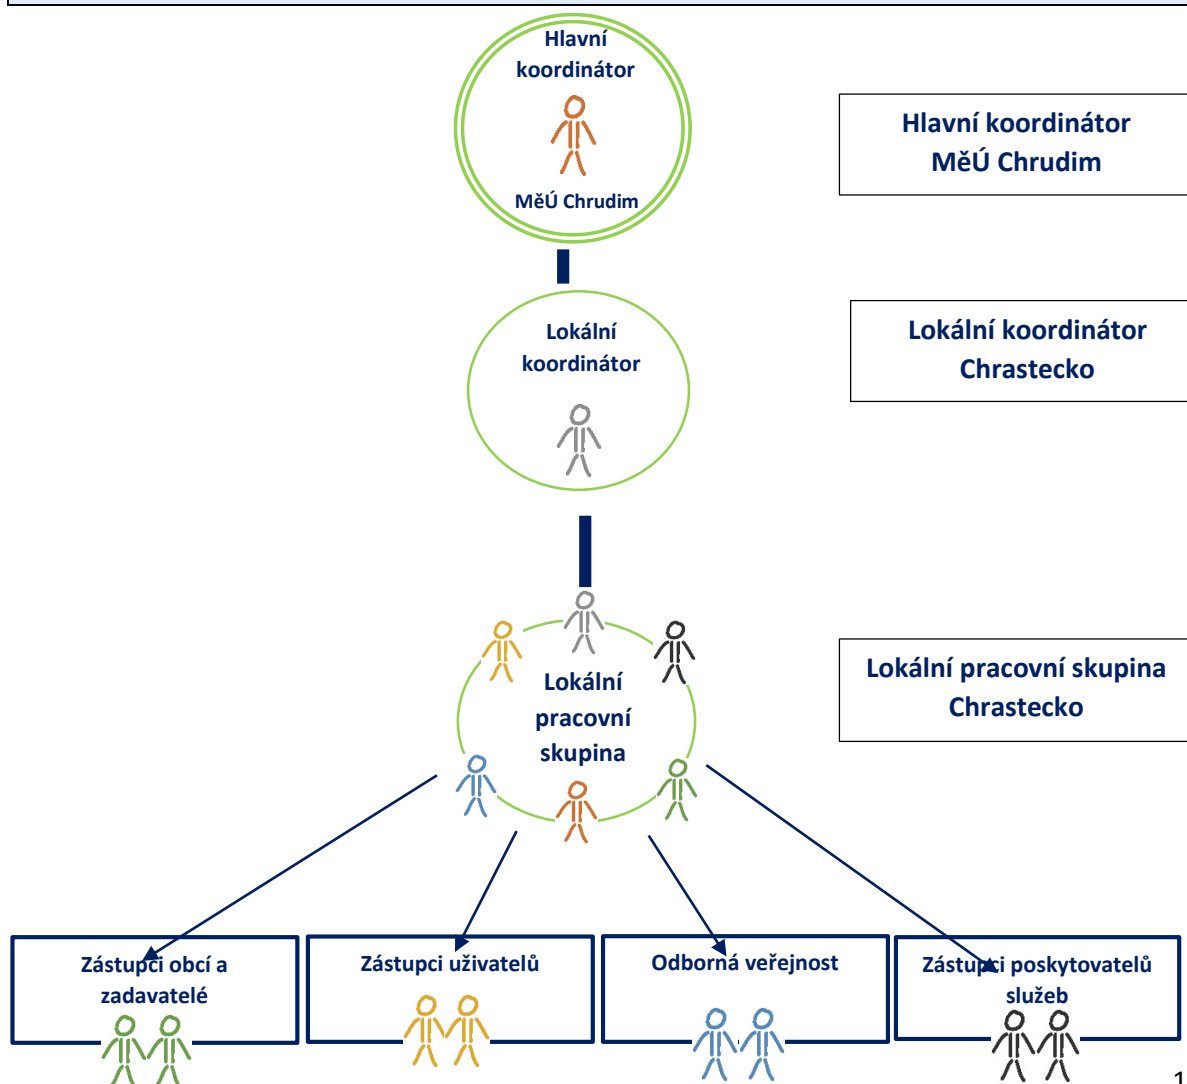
Hlavní koordinátor

MěÚ Chrudim

Hlavní koordinátor MěÚ Chrudim

Lokální koordinátor

Lokální koordinátor Chrastecko

Lokální pracovní skupina

Lokální pracovní skupina Chrastecko

Zástupci obcí a zadavatelé

Zástupci uživatelů

Odborná veřejnost

Zástupci poskytovatelů služeb

1